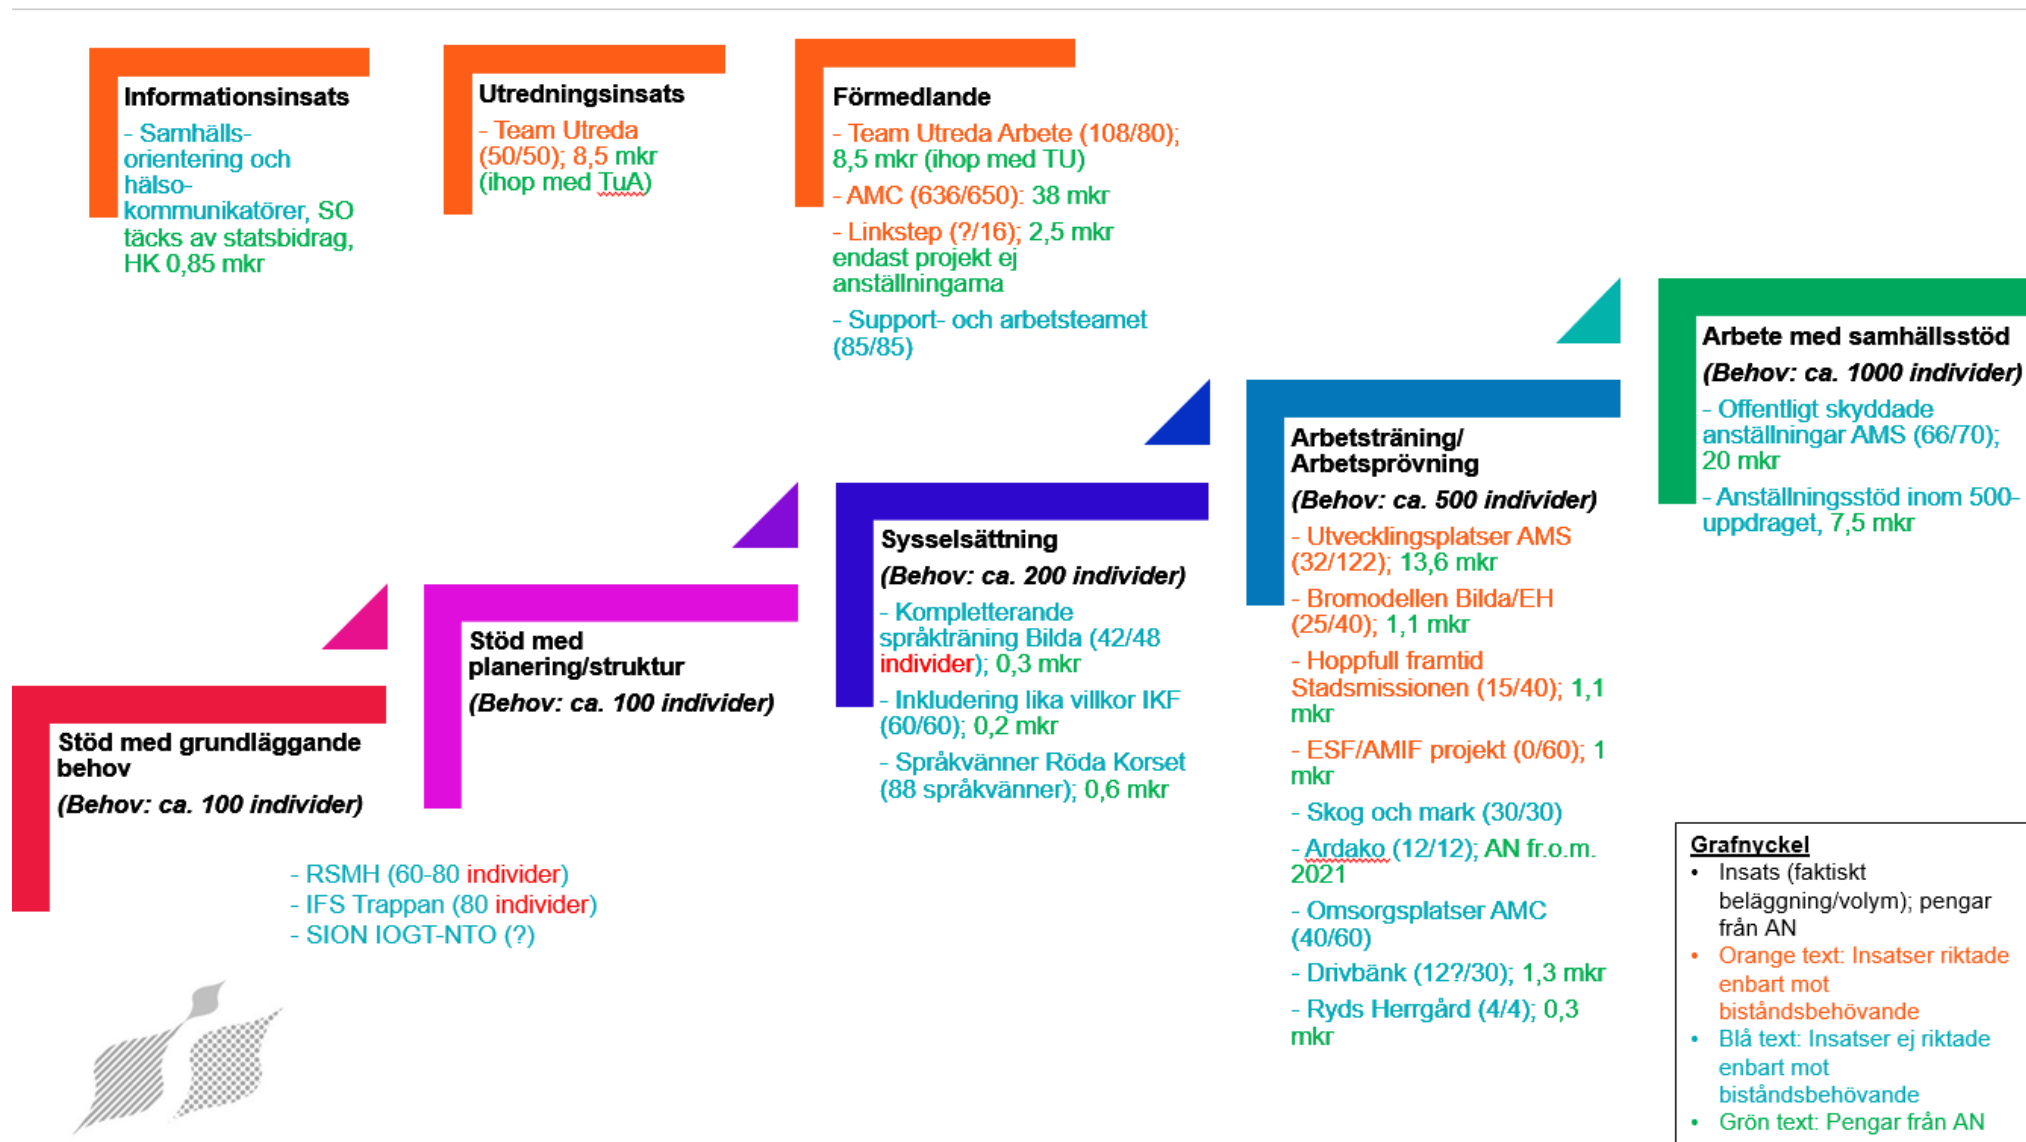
Informationsinsats

- Samhällsorientering och hälsokommunikatörer, SO täcks av statsbidrag, HK 0,85 mkr

Utredningsinsats

- Team Utreda (50/50); 8,5 mkr (ihop med TuA)

Förmedlande

- Team Utreda Arbete (108/80); 8,5 mkr (ihop med TU)

- AMC (636/650): 38 mkr

- Linkstep (?/16); 2,5 mkr endast projekt ej anställningarna

- Support- och arbetsteamet (85/85)

Arbete med samhällsstöd

(Behov: ca. 1000 individer)

- Offentligt skyddade anställningar AMS (66/70); 20 mkr

- Anställningsstöd inom 500-uppdraget, 7,5 mkr

Arbetsträning/ Arbetsprövning

(Behov: ca. 500 individer)

- Utvecklingsplatser AMS (32/122); 13,6 mkr

- Bromodellen Bilda/EH (25/40); 1,1 mkr

- Hoppfull framtid Stadsmissionen (15/40); 1,1 mkr

- ESF/AMIF projekt (0/60); 1 mkr

- Skog och mark (30/30)

- Ardako (12/12); AN fr.o.m. 2021

- Omsorgsplatser AMC (40/60)

- Drivbänk (12?/30); 1,3 mkr

- Ryds Herrgård (4/4); 0,3 mkr

Sysselsättning

(Behov: ca. 200 individer)

- Kompletterande språkträning Bilda (42/48 individer); 0,3 mkr

- Inkludering lika villkor IKF (60/60); 0,2 mkr

- Språkvänner Röda Korset (88 språkvänner); 0,6 mkr

Stöd med planering/struktur

(Behov: ca. 100 individer)

Stöd med grundläggande behov

(Behov: ca. 100 individer)

- RSMH (60-80 individer)
- IFS Trappan (80 individer)
- SION IOGT-NTO (?)

Grafnyckel
• Insats (faktiskt beläggning/volym); pengar från AN
• Orange text: Insatser riktade enbart mot biståndsbehövande
• Blå text: Insatser ej riktade enbart mot biståndsbehövande
• Grön text: Pengar från AN